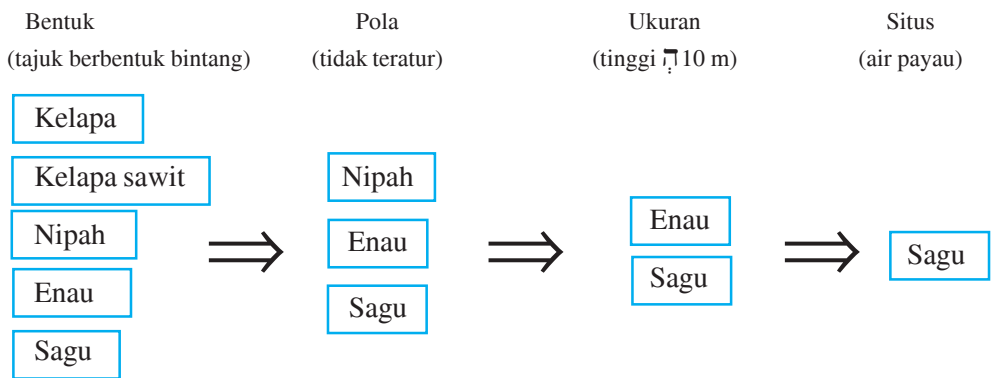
Bentuk
(tajuk berbentuk bintang)

Pola
(tidak teratur)

Ukuran
(tinggi ָהְ 10 m)

Situs
(air payau)

Kelapa

Kelapa sawit

Nipah

Enau

Sagu

$\Rightarrow$

Nipah

Enau

Sagu

$\Rightarrow$

Enau

Sagu

$\Rightarrow$

Sagu